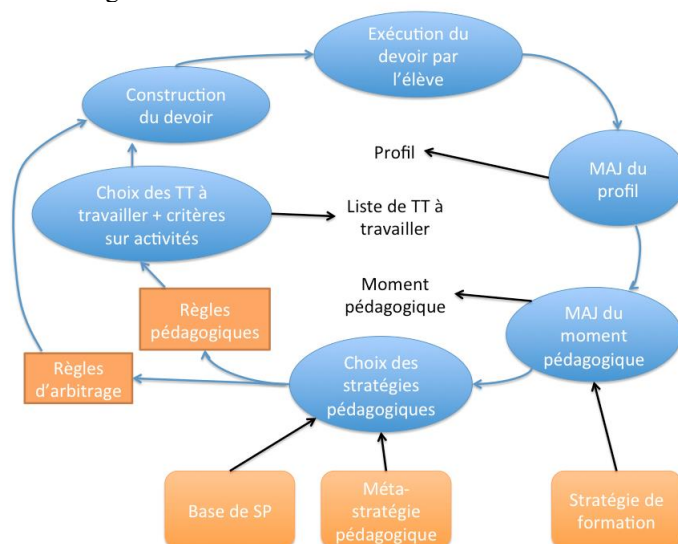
Exécution du devoir par l'élève

Construction du devoir

Profil

MAJ du profil

Choix des TT à travailler + critères sur activités

Liste de TT à travailler

Moment pédagogique

Règles pédagogiques

MAJ du moment pédagogique

Règles d'arbitrage

Choix des stratégies pédagogiques

Base de SP

Méta-stratégie pédagogique

Stratégie de formation